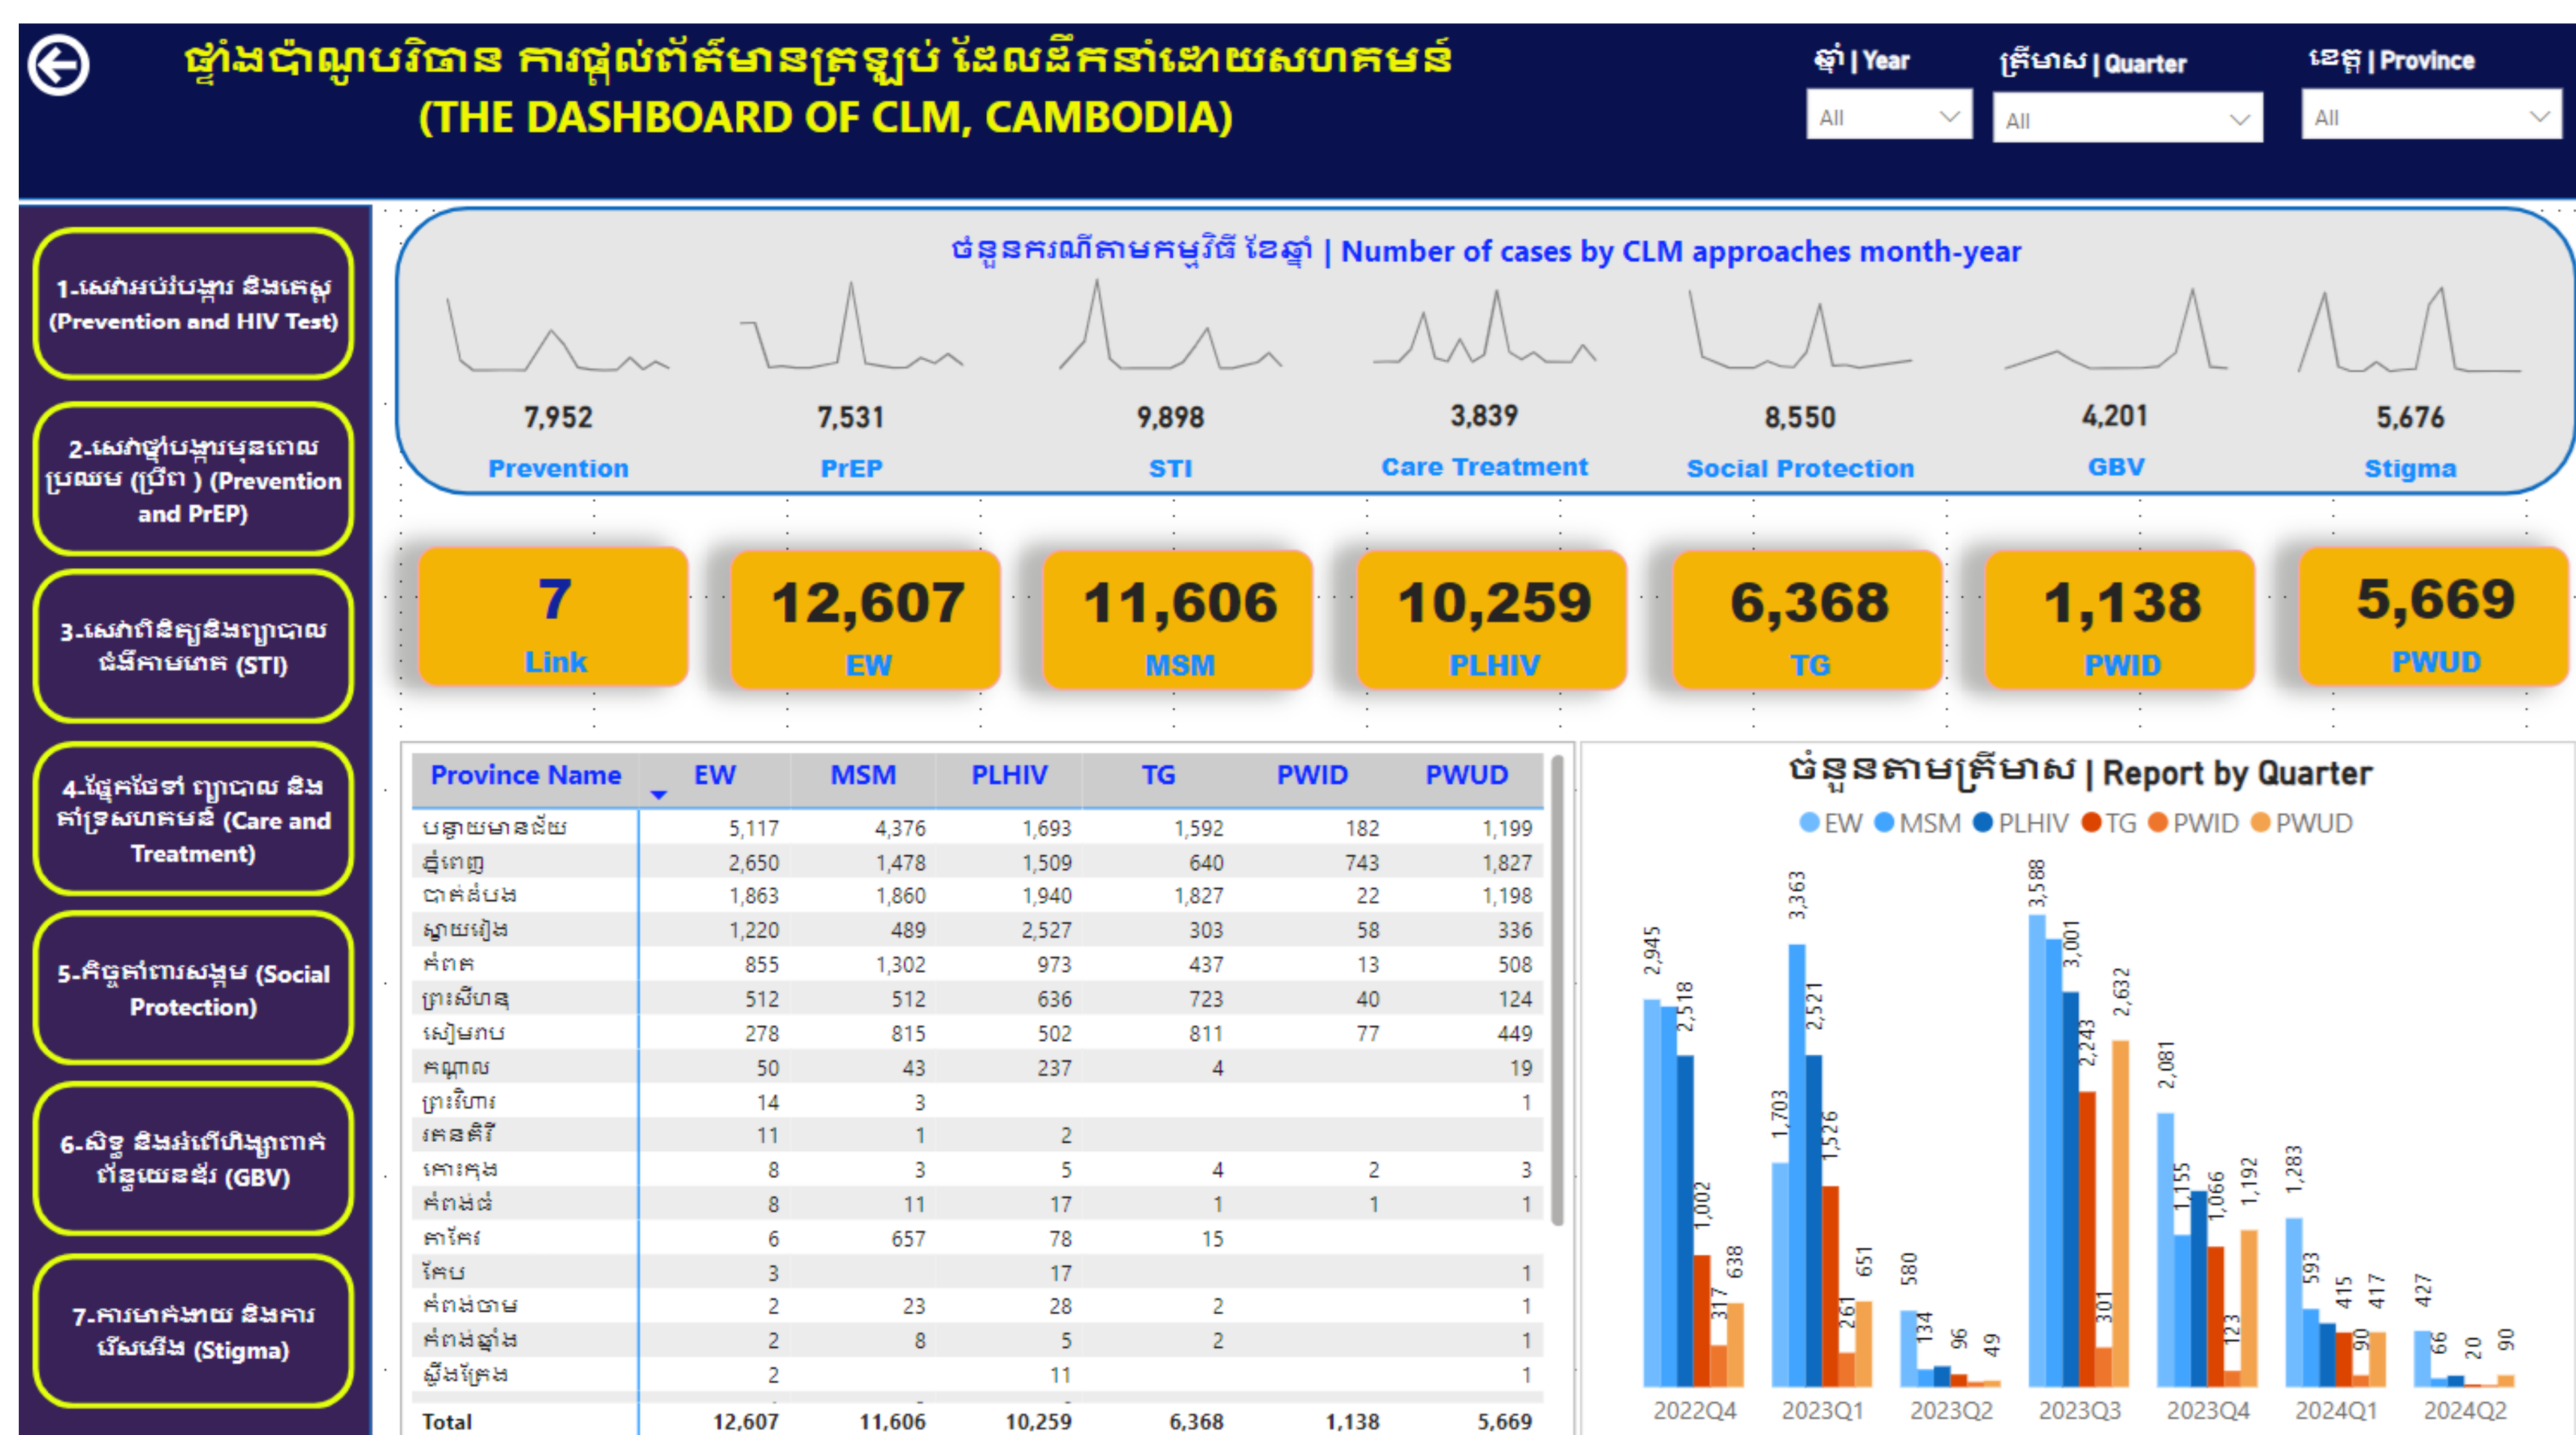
ផ្ទាំងជំាណួបរិចាន ការផ្តល់ព័ត៌មានត្រឡប់ ដែលដឹកនាំដោយសហគមន៍
(THE DASHBOARD OF CLM, CAMBODIA)

ឆ្នាំ | Year
All
ត្រីមាស | Quarter
All
ខេត្ត | Province
All

1.សេវាអប់រំបង្ការ និងតេស្ត (Prevention and HIV Test)
2.សេវាថ្នាំបង្ការមុនពេលប្រឈម (ប្រិព) (Prevention and PrEP)
3.សេវាពិនិត្យនិងព្យាបាលជំងឺកាមរោគ (STI)
4.ផ្នែកថែទាំ ព្យាបាល និងគាំទ្រសហគមន៍ (Care and Treatment)
5.កិច្ចគាំពារសង្គម (Social Protection)
6.សិទ្ធ និងអំពើហិង្សាពាក់ព័ន្ធយេនឌ័រ (GBV)
7.ការមាក់ងាយ និងការរើសអើង (Stigma)

ចំនួនករណីតាមកម្មវិធី ខែឆ្នាំ | Number of cases by CLM approaches month-year

7,952 Prevention
7,531 PrEP
9,898 STI
3,839 Care Treatment
8,550 Social Protection
4,201 GBV
5,676 Stigma

7 Link
12,607 EW
11,606 MSM
10,259 PLHIV
6,368 TG
1,138 PWID
5,669 PWUD

| Province Name | EW | MSM | PLHIV | TG | PWID | PWUD |
|---|---|---|---|---|---|---|
| បន្ទាយមានជ័យ | 5,117 | 4,376 | 1,693 | 1,592 | 182 | 1,199 |
| ភ្នំពេញ | 2,650 | 1,478 | 1,509 | 640 | 743 | 1,827 |
| បាត់ដំបង | 1,863 | 1,860 | 1,940 | 1,827 | 22 | 1,198 |
| ស្វាយរៀង | 1,220 | 489 | 2,527 | 303 | 58 | 336 |
| កំពត | 855 | 1,302 | 973 | 437 | 13 | 508 |
| ព្រះសីហនុ | 512 | 512 | 636 | 723 | 40 | 124 |
| សៀមរាប | 278 | 815 | 502 | 811 | 77 | 449 |
| កណ្តាល | 50 | 43 | 237 | 4 | | 19 |
| ព្រះវិហារ | 14 | 3 | | | | 1 |
| រតនគិរី | 11 | 1 | 2 | | | |
| កោះកុង | 8 | 3 | 5 | 4 | 2 | 3 |
| កំពង់ធំ | 8 | 11 | 17 | 1 | 1 | 1 |
| តាកែវ | 6 | 657 | 78 | 15 | | |
| កែប | 3 | | 17 | | | 1 |
| កំពង់ចាម | 2 | 23 | 28 | 2 | | 1 |
| កំពង់ឆ្នាំង | 2 | 8 | 5 | 2 | | 1 |
| ស្ទឹងត្រែង | 2 | | 11 | | | 1 |
| Total | 12,607 | 11,606 | 10,259 | 6,368 | 1,138 | 5,669 |

ចំនួនតាមត្រីមាស | Report by Quarter
EW MSM PLHIV TG PWID PWUD

2,945 2,518 1,002 317 638
1,703 3,363 2,521 1,526 261 651
580 134 96 49
3,588 3,001 2,243 301 2,632
2,081 1,155 1,066 123 1,192
1,283 593 415 90 417
427 66 20 90

2022Q4 2023Q1 2023Q2 2023Q3 2023Q4 2024Q1 2024Q2